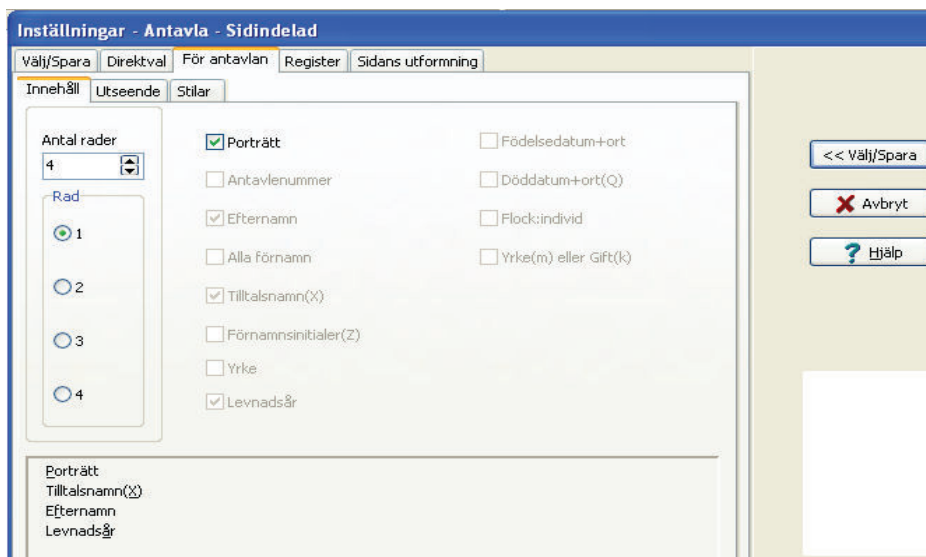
Inställningar - Antavla - Sidindelad

Välj/Spara | Direktval | För antavlan | Register | Sidans utformning

Innehåll | Utseende | Stilar

Antal rader
4

Rad
1
2
3
4

Porträtt
Antavlenummer
Efternamn
Alla förnamn
Tilltalsnamn(X)
Förnamnsinitialer(Z)
Yrke
Levnadsår

Födelsedatum+ort
Döddatum+ort(Q)
Flock:individ
Yrke(m) eller Gift(k)

<< Välj/Spara
Avbryt
Hjälp

Porträtt
Tilltalsnamn(X)
Efternamn
Levnadsår